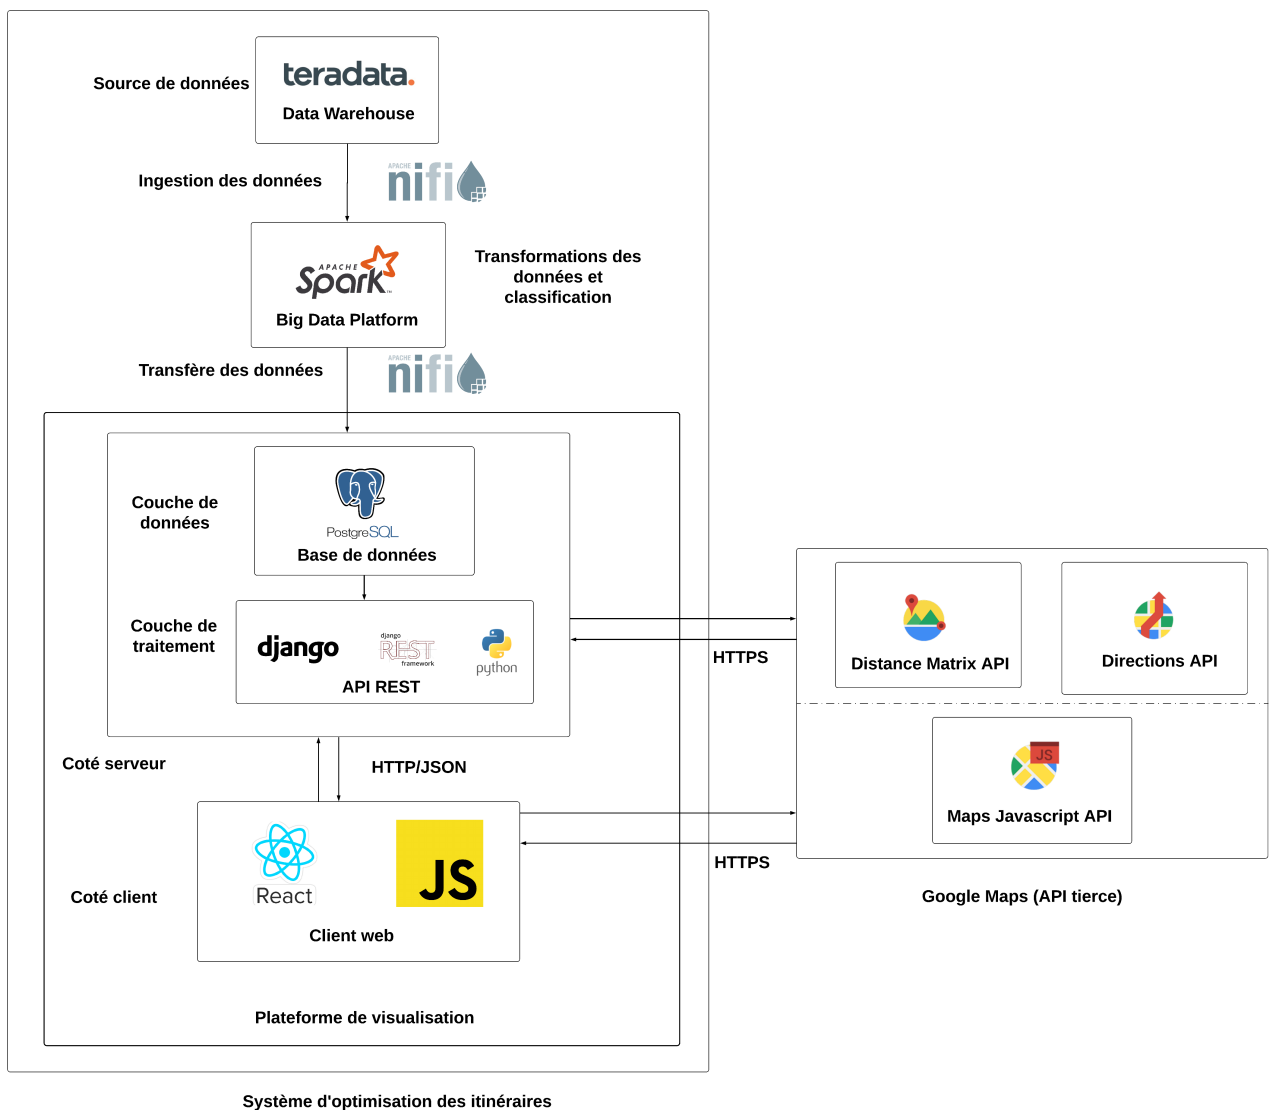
Source de données

teradata.
Data Warehouse

Ingestion des données

APACHE nifi

APACHE Spark
Big Data Platform

Transformations des données et classification

Transfère des données

APACHE nifi

Couche de données

PostgreSQL
Base de données

Couche de traitement

django

django REST framework

python

API REST

Coté serveur

HTTP/JSON

Coté client

React

JS

Client web

Plateforme de visualisation

Système d'optimisation des itinéraires

HTTPS

Distance Matrix API

Directions API

JS

Maps Javascript API

HTTPS

Google Maps (API tierce)